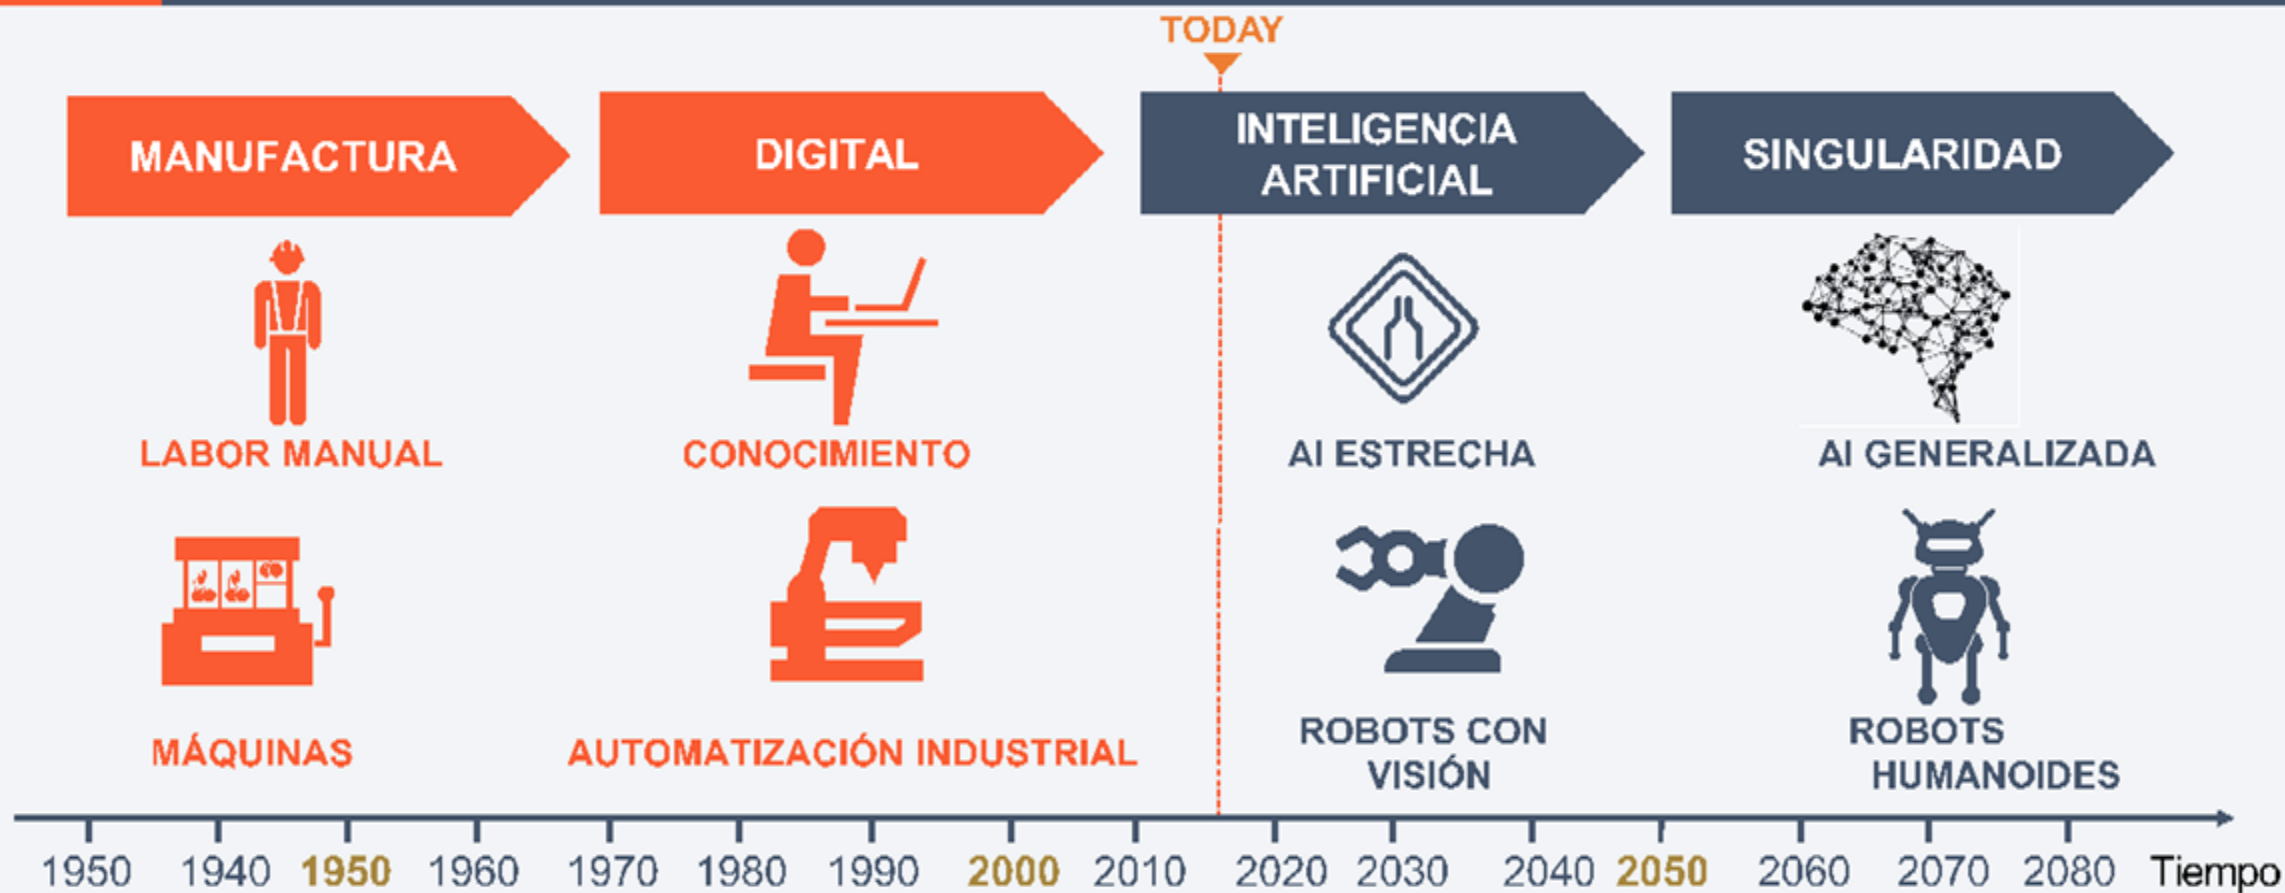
TODAY

MANUFACTURA

DIGITAL

INTELIGENCIA ARTIFICIAL

SINGULARIDAD

LABOR MANUAL

CONOCIMIENTO

AI ESTRECHA

AI GENERALIZADA

MÁQUINAS

AUTOMATIZACIÓN INDUSTRIAL

ROBOTS CON VISIÓN

ROBOTS HUMANOIDES

1950 1940 1950 1960 1970 1980 1990 2000 2010 2020 2030 2040 2050 2060 2070 2080 Tiempo